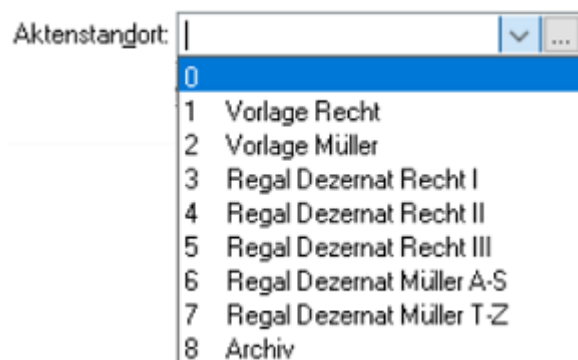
Aktenstandort:

...

| | |
|---|---|
| 0 | |
| 1 | Vorlage Recht |
| 2 | Vorlage Müller |
| 3 | Regal Dezernat Recht I |
| 4 | Regal Dezernat Recht II |
| 5 | Regal Dezernat Recht III |
| 6 | Regal Dezernat Müller A-S |
| 7 | Regal Dezernat Müller T-Z |
| 8 | Archiv |